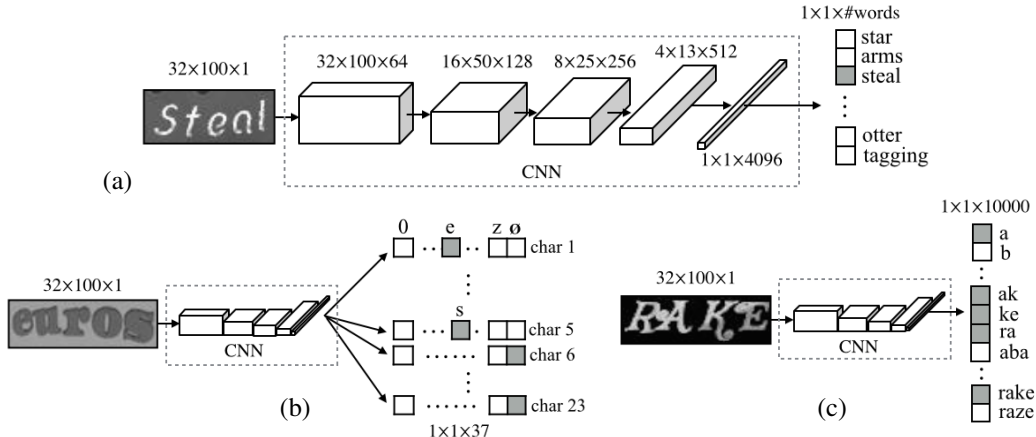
(a)

32×100×1

Steal

32×100×64

16×50×128

8×25×256

4×13×512

1×1×4096

CNN

1×1×#words

star

arms

steal

⋮

otter

tagging

(b)

32×100×1

euros

CNN

0 · · e · · z ø

char 1

⋮

s

char 5

char 6

⋮

char 23

1×1×37

(c)

32×100×1

RAKE

CNN

1×1×10000

a

b

⋮

ak

ke

ra

aba

⋮

rake

raze